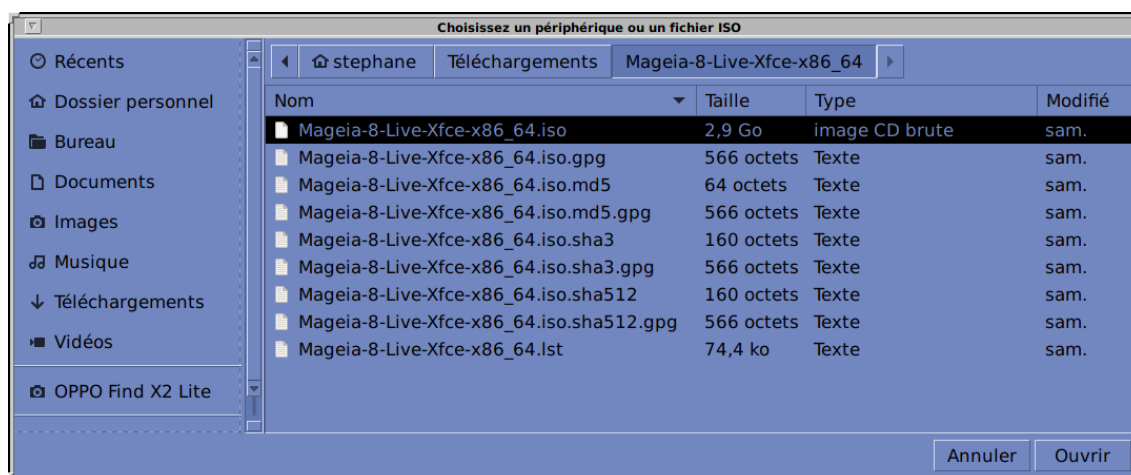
Choisissez un périphérique ou un fichier ISO

Récents
Dossier personnel
Bureau
Documents
Images
Musique
Téléchargements
Vidéos
OPPO Find X2 Lite

stephane | Téléchargements | Mageia-8-Live-Xfce-x86_64

| Nom | Taille | Type | Modifié |
|---|---|---|---|
| Mageia-8-Live-Xfce-x86_64.iso | 2,9 Go | image CD brute | sam. |
| Mageia-8-Live-Xfce-x86_64.iso.gpg | 566 octets | Texte | sam. |
| Mageia-8-Live-Xfce-x86_64.iso.md5 | 64 octets | Texte | sam. |
| Mageia-8-Live-Xfce-x86_64.iso.md5.gpg | 566 octets | Texte | sam. |
| Mageia-8-Live-Xfce-x86_64.iso.sha3 | 160 octets | Texte | sam. |
| Mageia-8-Live-Xfce-x86_64.iso.sha3.gpg | 566 octets | Texte | sam. |
| Mageia-8-Live-Xfce-x86_64.iso.sha512 | 160 octets | Texte | sam. |
| Mageia-8-Live-Xfce-x86_64.iso.sha512.gpg | 566 octets | Texte | sam. |
| Mageia-8-Live-Xfce-x86_64.lst | 74,4 ko | Texte | sam. |

Annuler
Ouvrir